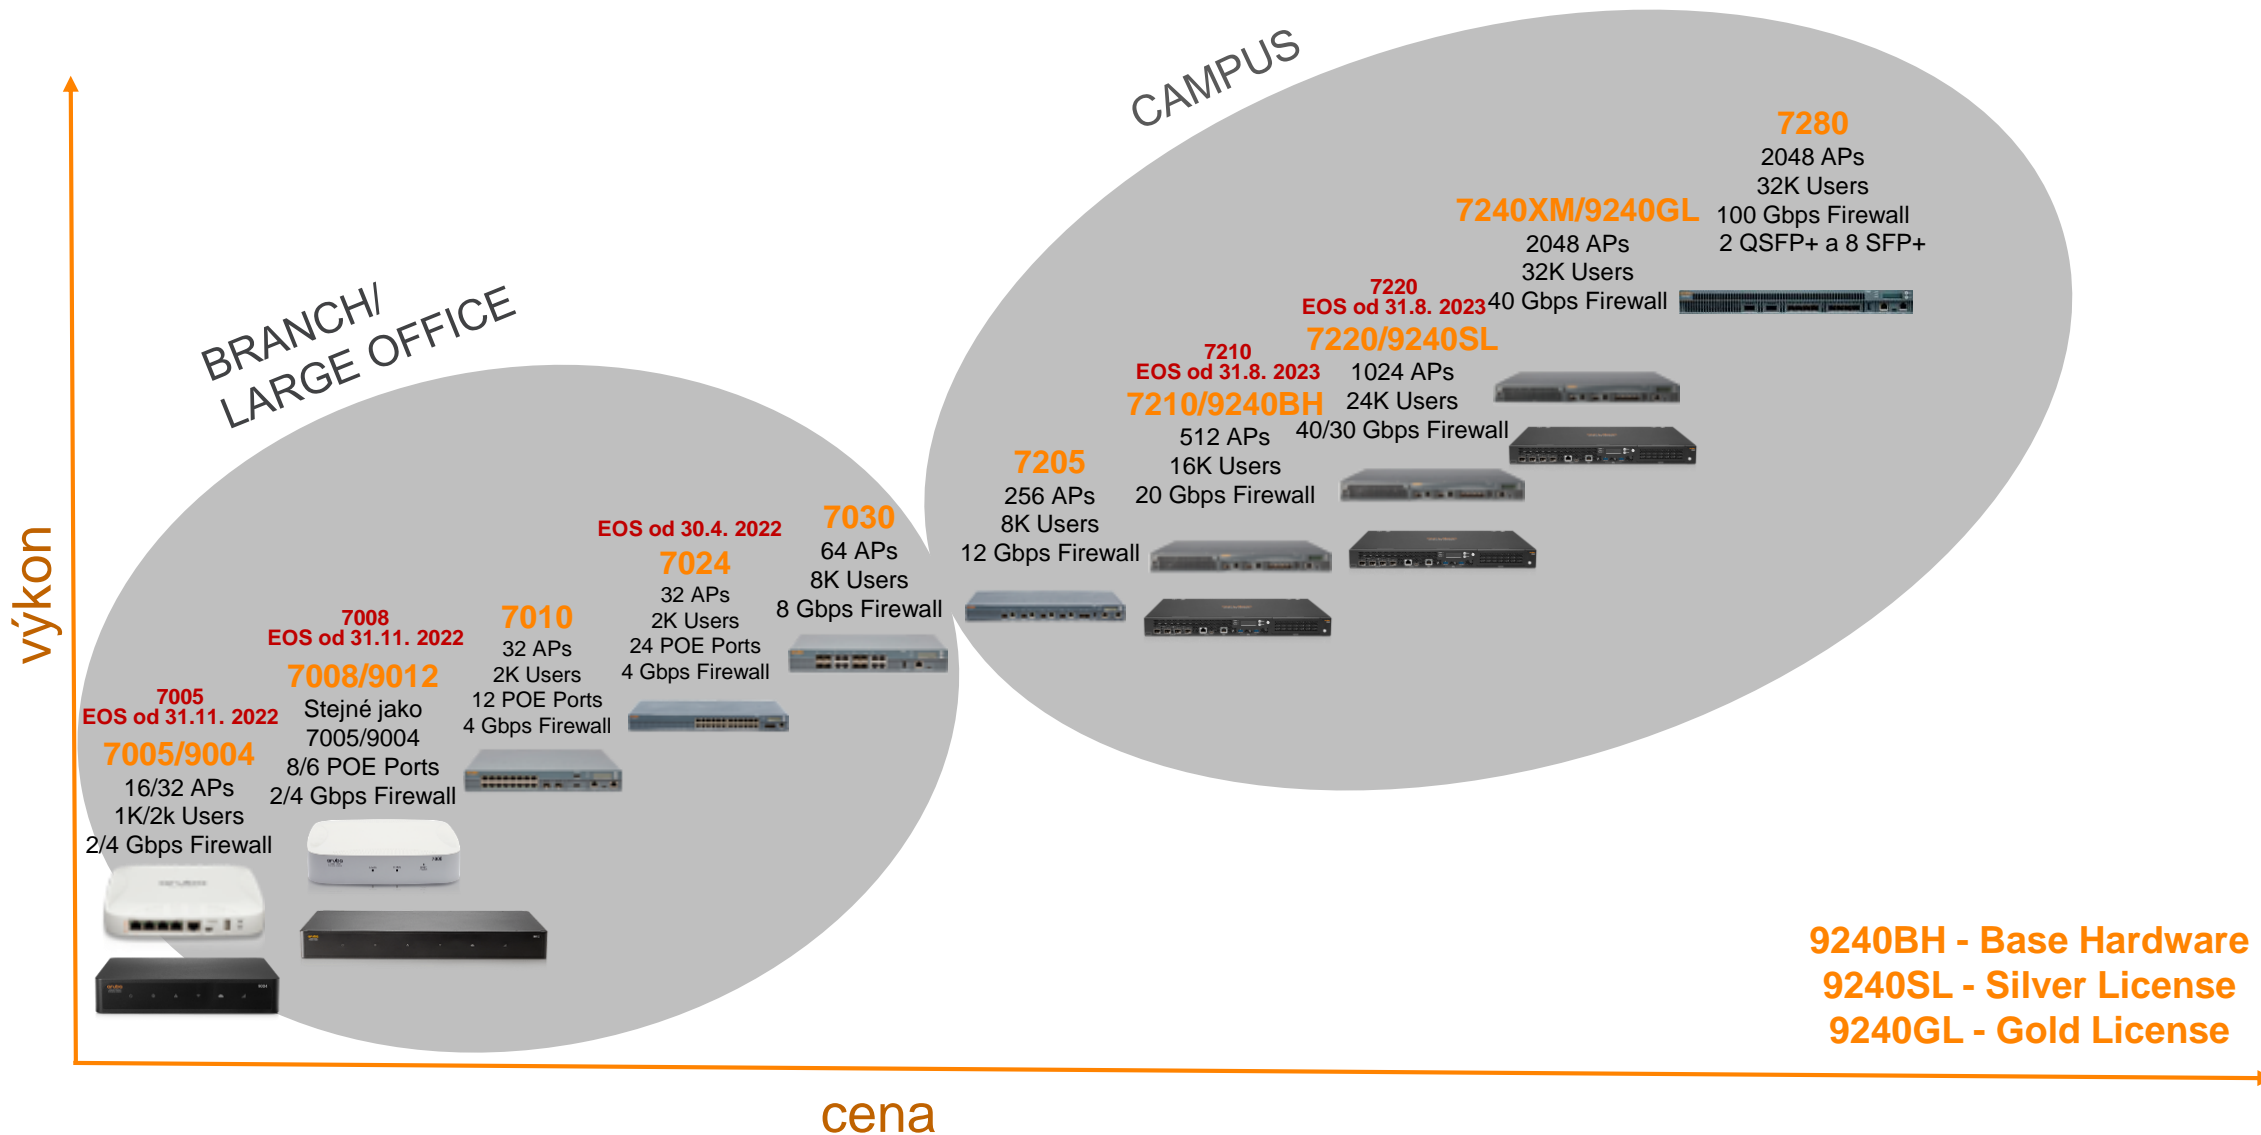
výkon

cena

BRANCH/
LARGE OFFICE

CAMPUS

7005
EOS od 31.11. 2022
7005/9004
16/32 APs
1K/2k Users
2/4 Gbps Firewall

7008
EOS od 31.11. 2022
7008/9012
Stejné jako
7005/9004
8/6 POE Ports
2/4 Gbps Firewall

7010
32 APs
2K Users
12 POE Ports
4 Gbps Firewall

EOS od 30.4. 2022
7024
32 APs
2K Users
24 POE Ports
4 Gbps Firewall

7030
64 APs
8K Users
8 Gbps Firewall

7205
256 APs
8K Users
12 Gbps Firewall

7210
EOS od 31.8. 2023
7210/9240BH
512 APs
16K Users
20 Gbps Firewall

7220
EOS od 31.8. 2023
7220/9240SL
1024 APs
24K Users
40/30 Gbps Firewall

7240XM/9240GL
2048 APs
32K Users
40 Gbps Firewall

7280
2048 APs
32K Users
100 Gbps Firewall
2 QSFP+ a 8 SFP+

9240BH - Base Hardware
9240SL - Silver License
9240GL - Gold License